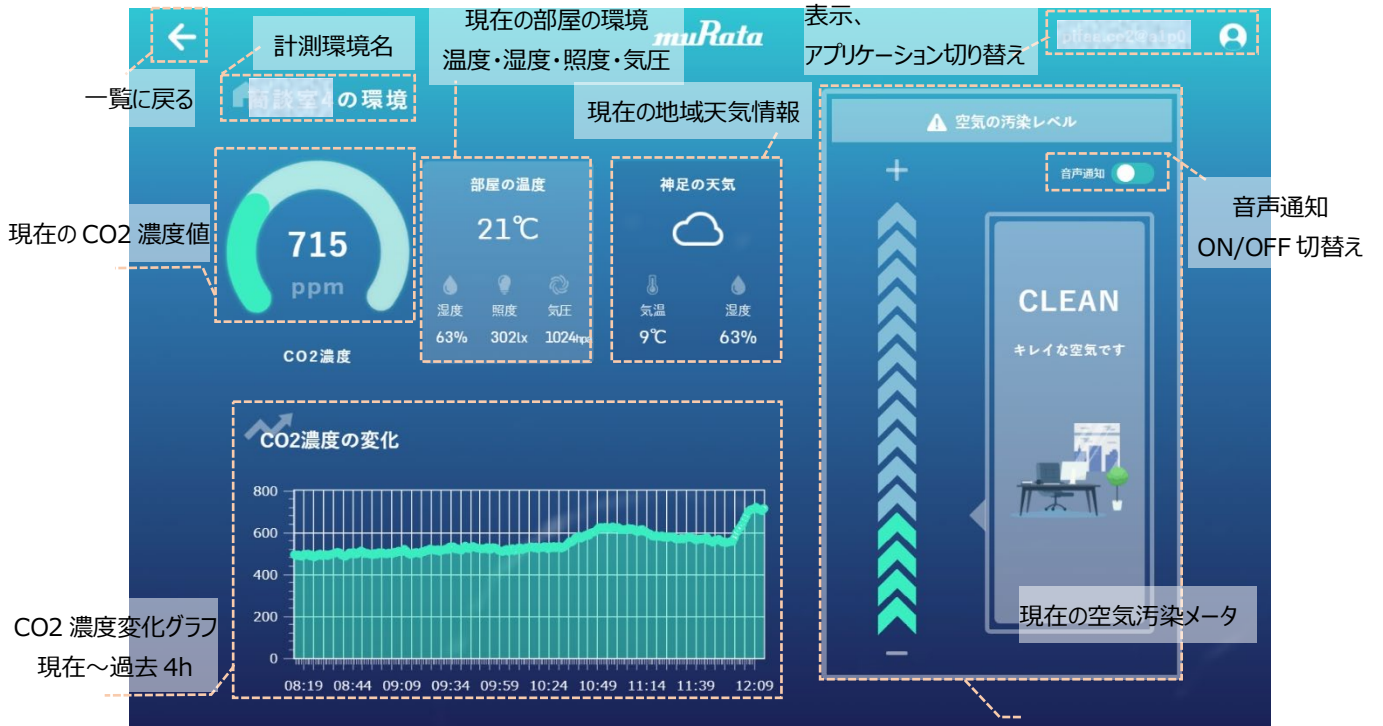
一覧に戻る

計測環境名

商談室4の環境

現在の部屋の環境
温度・湿度・照度・気圧

muRata

表示、
アプリケーション切り替え

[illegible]

現在の地域天気情報

空気の汚染レベル

音声通知

音声通知
ON/OFF 切替え

現在の CO2 濃度値

715
ppm

CO2濃度

部屋の温度
21℃
湿度 照度 気圧
63% 302lx 1024hpa

神足の天気
気温 湿度
9℃ 63%

+

CLEAN
キレイな空気です

−

CO2濃度の変化

| 800 |
| 600 |
| 400 |
| 200 |
| 0 |

08:19 08:44 09:09 09:34 09:59 10:24 10:49 11:14 11:39 12:09

CO2 濃度変化グラフ
現在～過去 4h

現在の空気汚染メータ